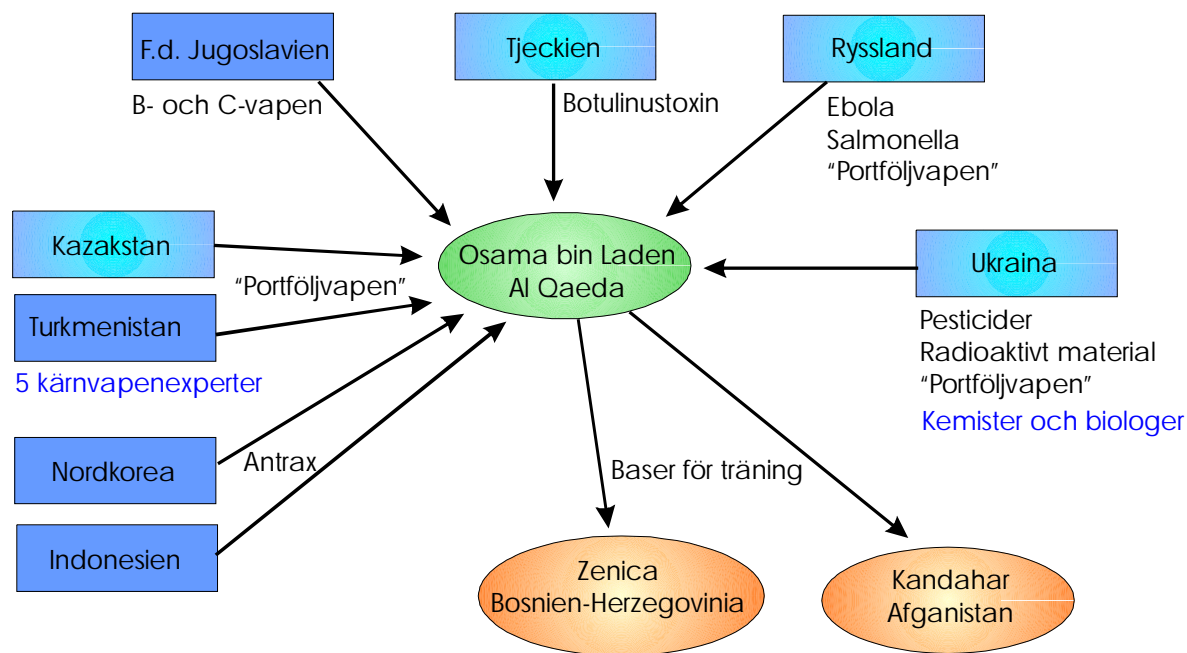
F.d. Jugoslavien

B- och C-vapen

Tjeckien

Botulinustoxin

Ryssland

Ebola
Salmonella
"Portföljvapen"

Kazakstan

"Portföljvapen"

Osama bin Laden
Al Qaeda

Ukraina

Turkmenistan

5 kärnvapenexperter

Pesticider
Radioaktivt material
"Portföljvapen"

Kemister och biologer

Nordkorea

Antrax

Baser för träning

Indonesien

Zenica
Bosnien-Herzegovinia

Kandahar
Afganistan